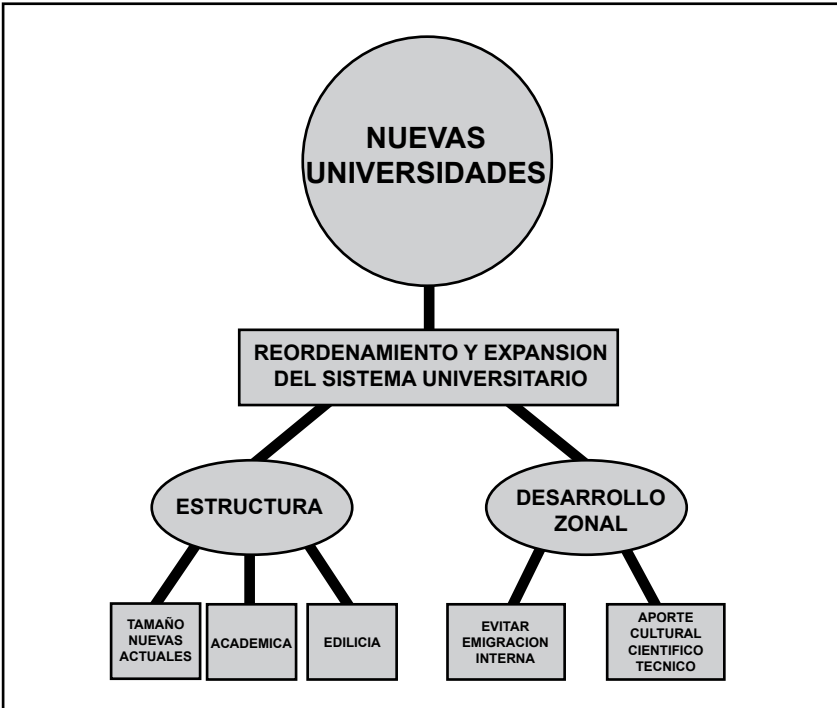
NUEVAS UNIVERSIDADES

REORDENAMIENTO Y EXPANSION DEL SISTEMA UNIVERSITARIO

ESTRUCTURA

DESARROLLO ZONAL

TAMAÑO NUEVAS ACTUALES

ACADEMICA

EDILICIA

EVITAR EMIGRACION INTERNA

APORTE CULTURAL CIENTIFICO TECNICO